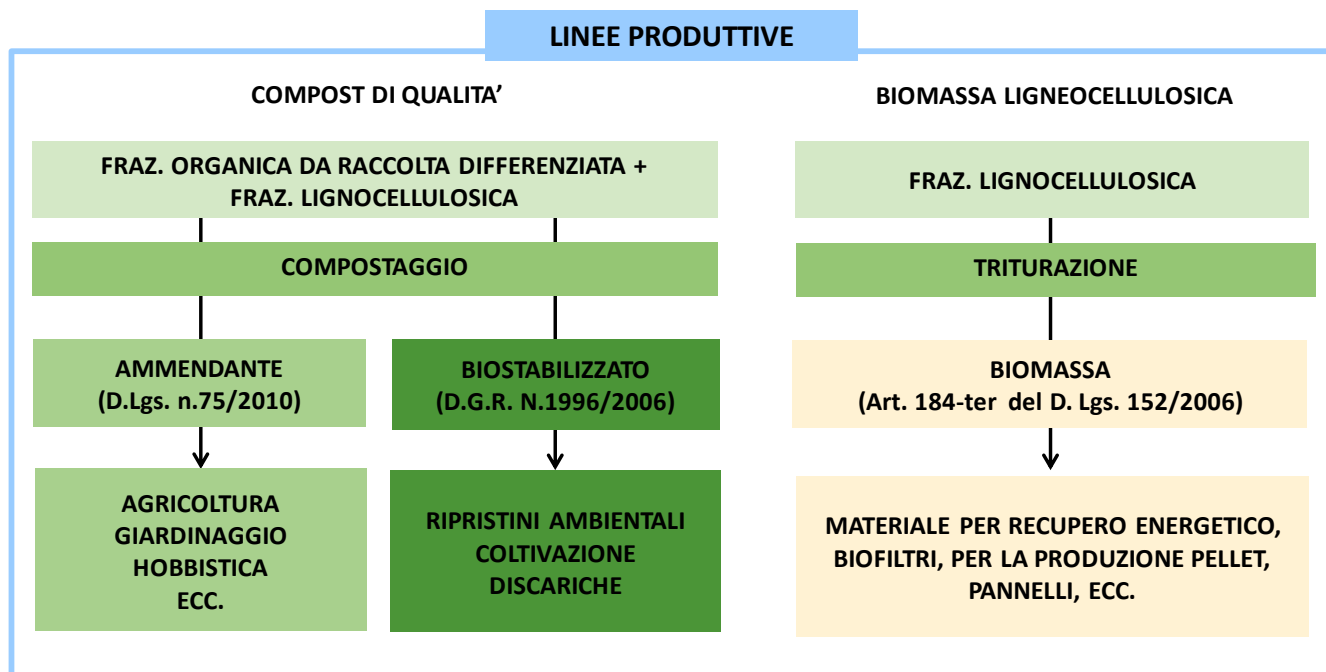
LINEE PRODUTTIVE

COMPOST DI QUALITA'

FRAZ. ORGANICA DA RACCOLTA DIFFERENZIATA + FRAZ. LIGNOCELLULOSICA

COMPOSTAGGIO

AMMENDANTE
(D.Lgs. n.75/2010)

AGRICOLTURA
GIARDINAGGIO
HOBBISTICA
ECC.

BIOSTABILIZZATO
(D.G.R. N.1996/2006)

RIPRISTINI AMBIENTALI
COLTIVAZIONE
DISCARICHE

BIOMASSA LIGNEOCELLULOSICA

FRAZ. LIGNOCELLULOSICA

TRITURAZIONE

BIOMASSA
(Art. 184-ter del D. Lgs. 152/2006)

MATERIALE PER RECUPERO ENERGETICO, BIOFILTRI, PER LA PRODUZIONE PELLET, PANNELLI, ECC.